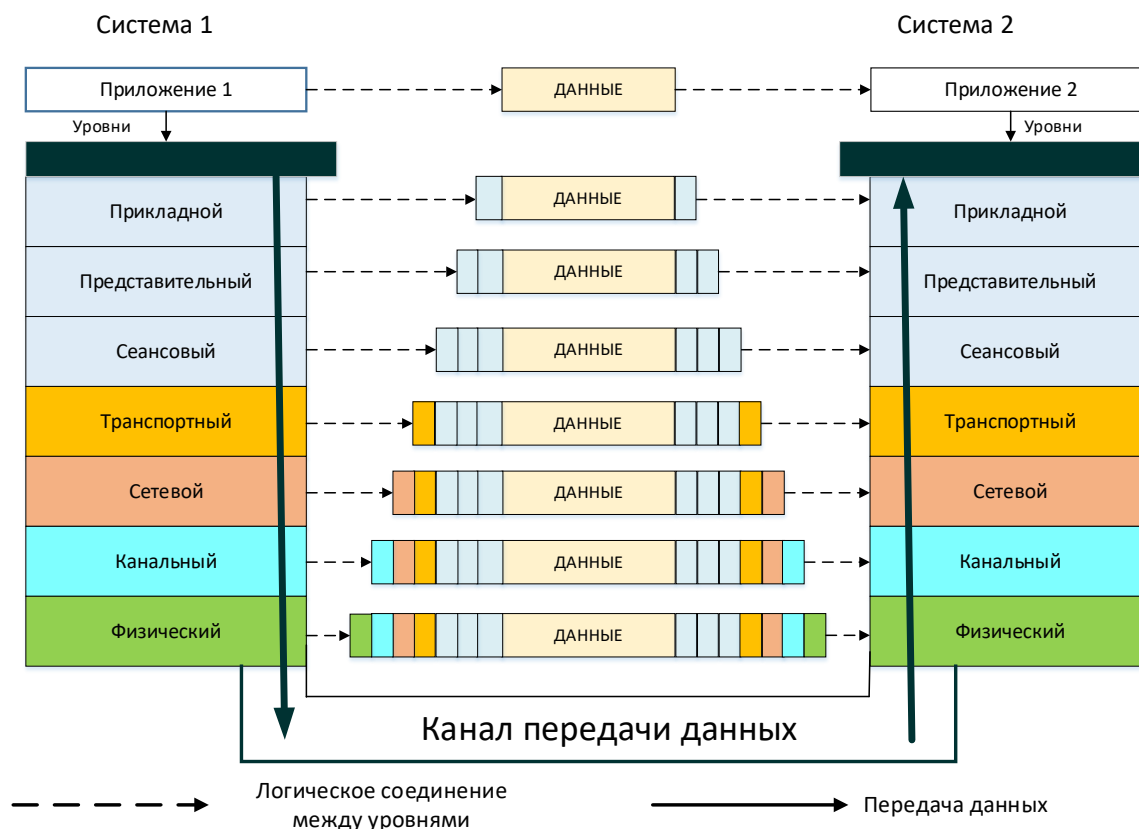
Система 1

Система 2

Приложение 1

ДАННЫЕ

Приложение 2

Уровни

Уровни

Прикладной

ДАННЫЕ

Прикладной

Представительный

ДАННЫЕ

Представительный

Сеансовый

ДАННЫЕ

Сеансовый

Транспортный

ДАННЫЕ

Транспортный

Сетевой

ДАННЫЕ

Сетевой

Канальный

ДАННЫЕ

Канальный

Физический

ДАННЫЕ

Физический

Канал передачи данных

Логическое соединение между уровнями

Передача данных